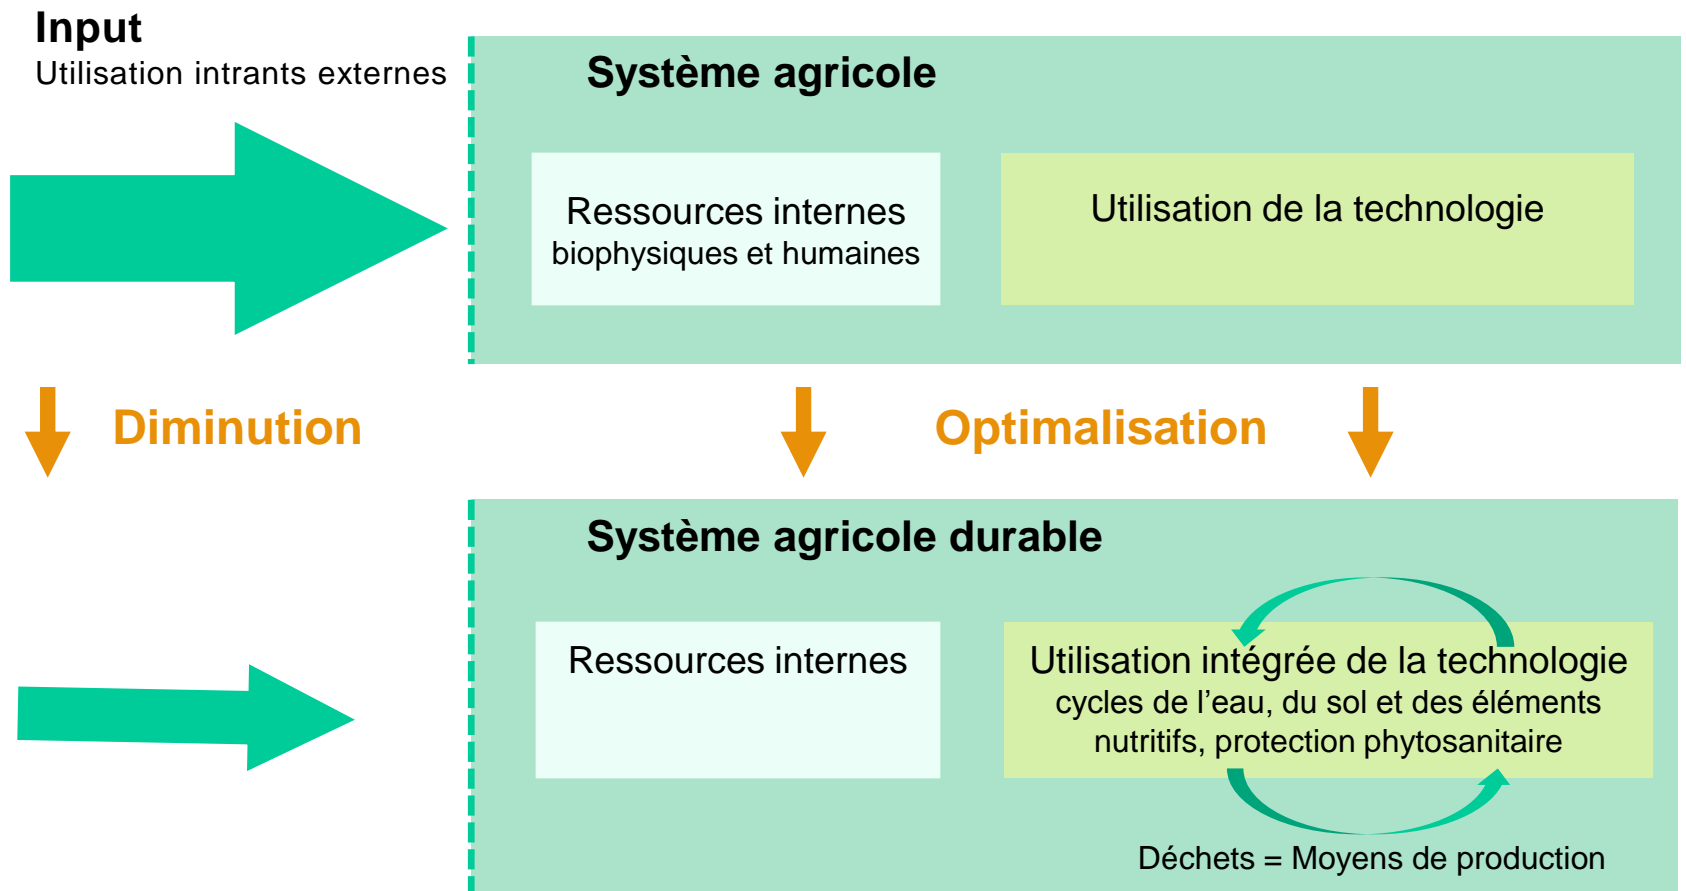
Input
Utilisation intrants externes

Système agricole

Ressources internes
biophysiques et humaines

Utilisation de la technologie

Diminution

Optimalisation

Système agricole durable

Ressources internes

Utilisation intégrée de la technologie
cycles de l’eau, du sol et des éléments nutritifs, protection phytosanitaire

Déchets = Moyens de production